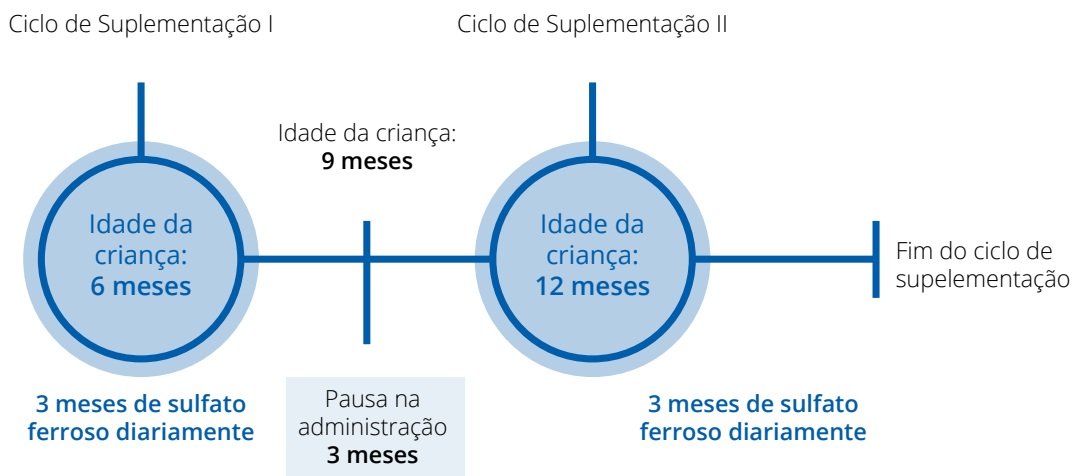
Ciclo de Suplementação I

Ciclo de Suplementação II

Idade da criança:
**9 meses**

Idade da criança:
**6 meses**

Idade da criança:
**12 meses**

Fim do ciclo de supelementação

**3 meses de sulfato ferroso diariamente**

Pausa na administração
**3 meses**

**3 meses de sulfato ferroso diariamente**